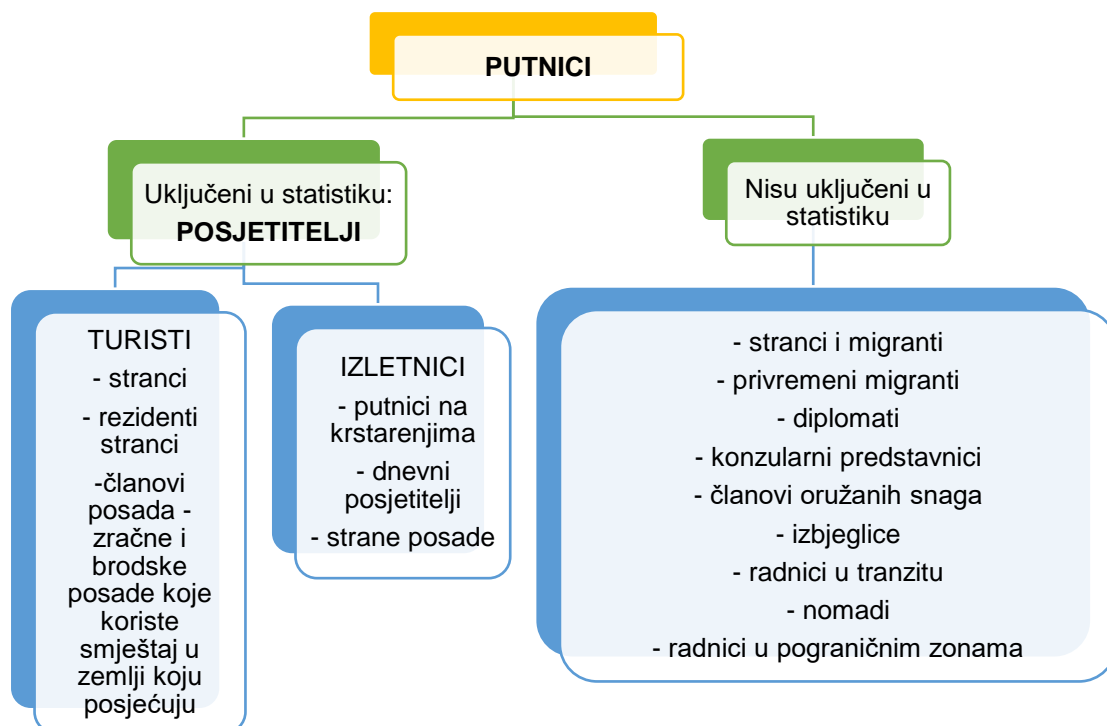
PUTNICI

Uključeni u statistiku:
POSJETITELJI

Nisu uključeni u statistiku

TURISTI
- stranci
- rezidenti stranci
-članovi posada - zračne i brodske posade koje koriste smještaj u zemlji koju posjećuju

IZLETNICI
- putnici na krstarenjima
- dnevni posjetitelji
- strane posade

- stranci i migranti
- privremeni migranti
- diplomati
- konzularni predstavnici
- članovi oružanih snaga
- izbjeglice
- radnici u tranzitu
- nomadi
- radnici u pograničnim zonama